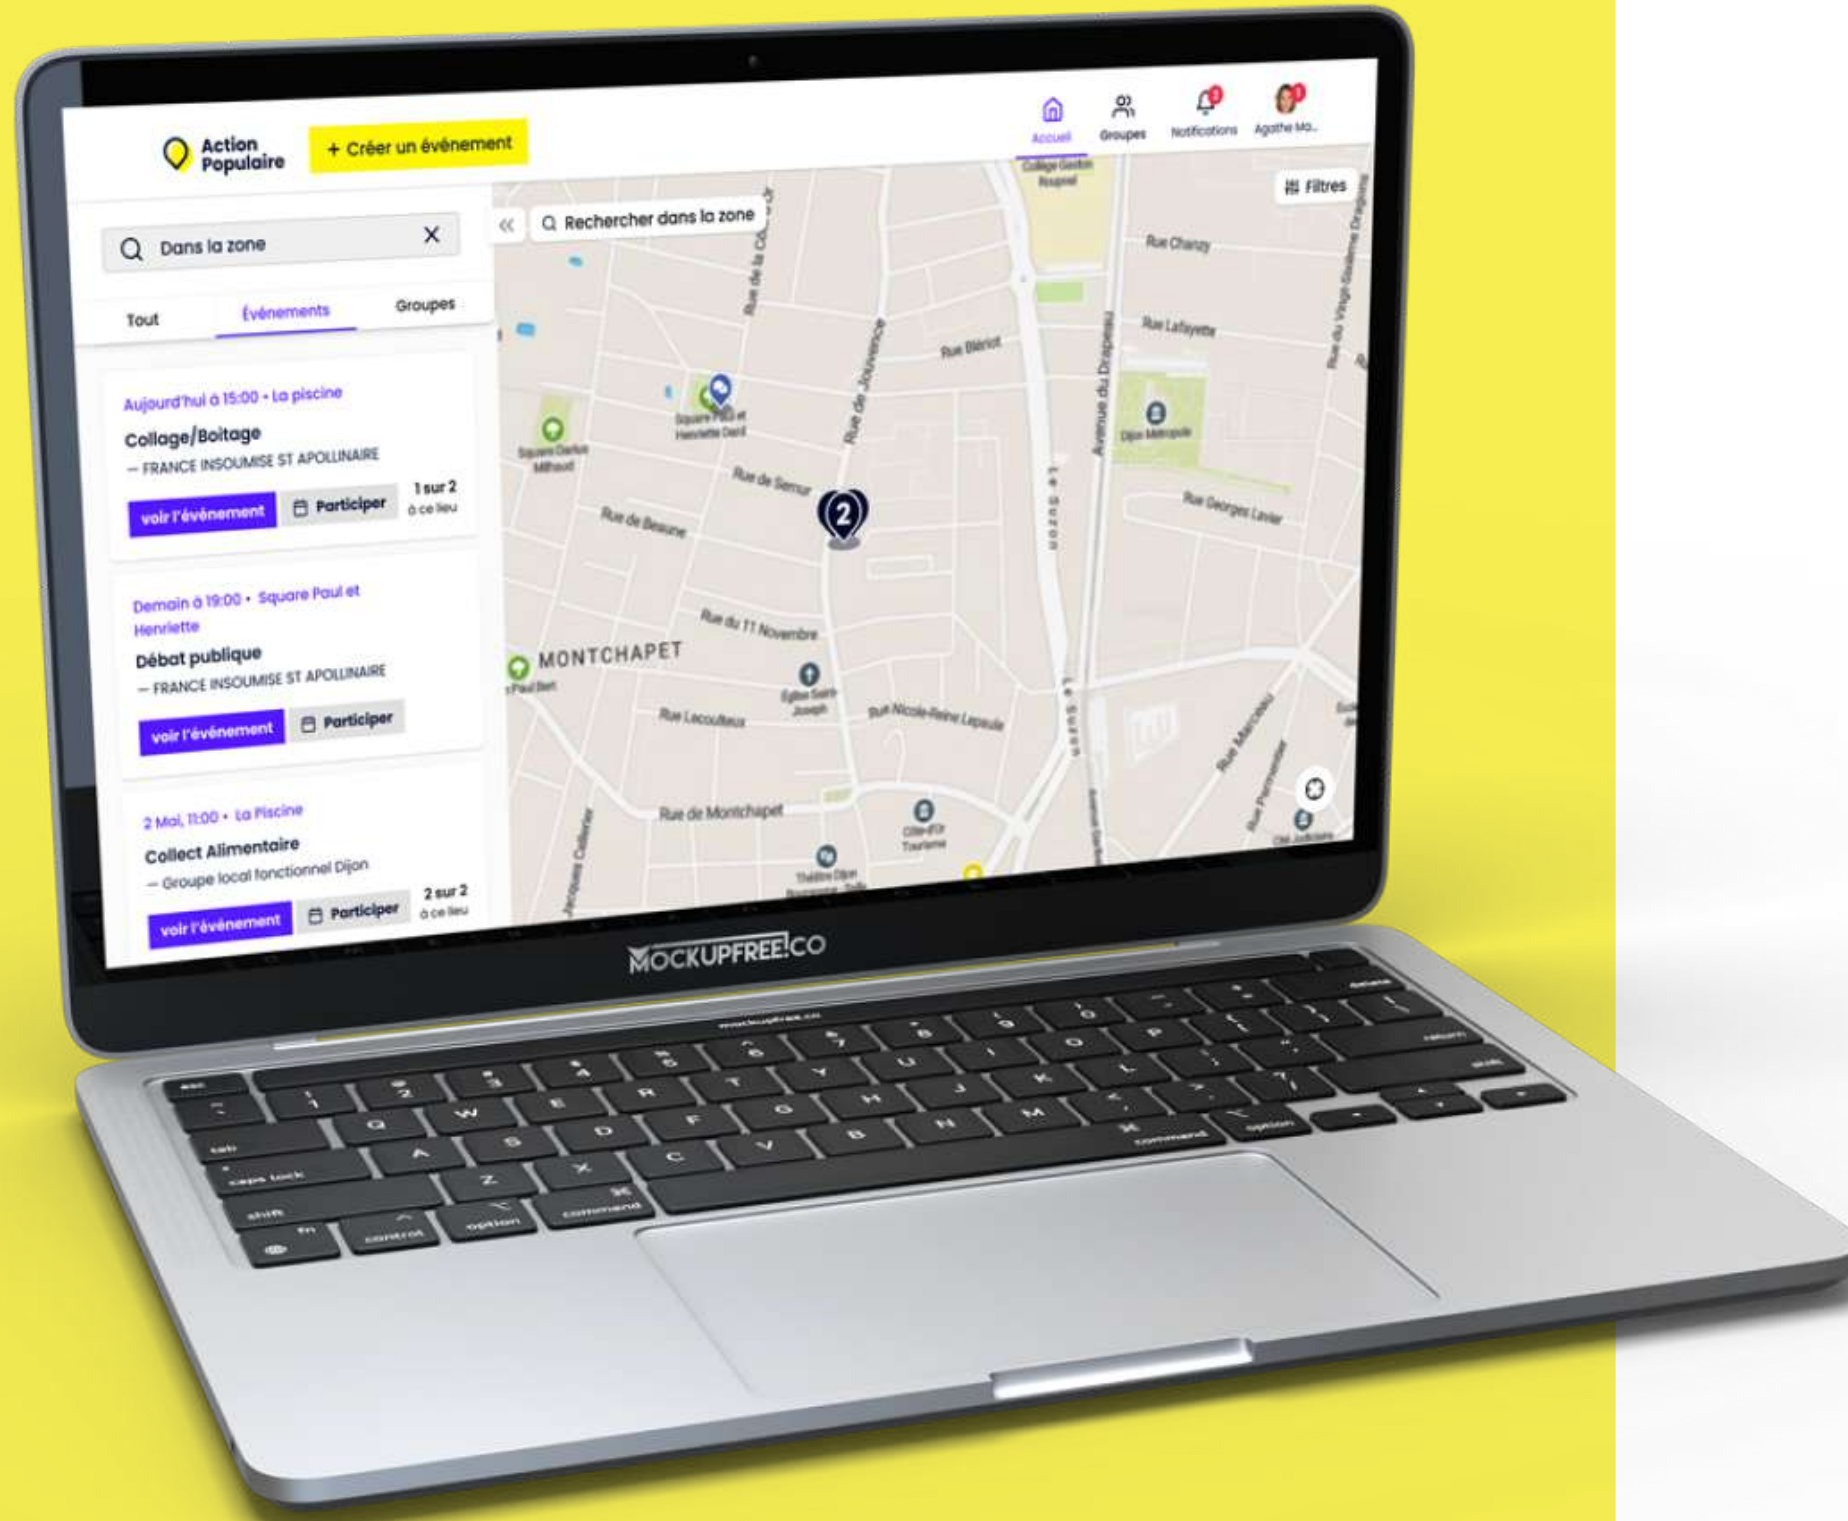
Action Populaire

+ Créer un événement

Accueil Groupes Notifications Agathe Ma...

Dans la zone

Tout Événements Groupes

Aujourd'hui à 15:00 • La piscine
Collage/Boitage
— FRANCE INSOUMISE ST APOLLINAIRE
voir l'événement Participer 1 sur 2 à ce lieu

Demain à 19:00 • Square Paul et Henriette
Débat publique
— FRANCE INSOUMISE ST APOLLINAIRE
voir l'événement Participer

2 Mai, 11:00 • La Piscine
Collect Alimentaire
— Groupe local fonctionnel Dijon
voir l'événement Participer 2 sur 2 à ce lieu

Rechercher dans la zone

Filtres

Rue Chanzy
Rue Lafayette
Rue Blériot
Rue de Jouvence
Avenue du Drapeau
Rue de Semur
Rue de Beaune
Rue Georges Lavier
Rue du 11 Novembre
MONTCHAPET
Rue Lecouteux
Rue Nicolas-Reine Lepaute
Rue de Montchapet
Rue Marceau
Le Suzon
2

MOCKUPFREE.CO